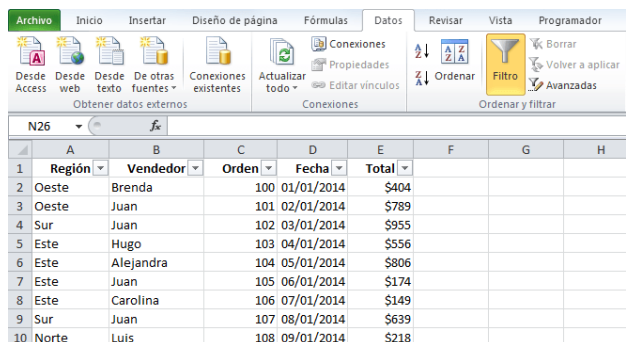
Archivo Inicio Insertar Diseño de página Fórmulas Datos Revisar Vista Programador

Desde Access Desde web Desde texto De otras fuentes Conexiones existentes
Obtener datos externos

Actualizar todo Conexiones Propiedades Editar vínculos
Conexiones

Ordenar Filtro Borrar Volver a aplicar Avanzadas
Ordenar y filtrar

N26 $f_x$

| | A | B | C | D | E | F | G | H |
|---|---|---|---|---|---|---|---|---|
| 1 | Región | Vendedor | Orden | Fecha | Total | | | |
| 2 | Oeste | Brenda | 100 | 01/01/2014 | $404 | | | |
| 3 | Oeste | Juan | 101 | 02/01/2014 | $789 | | | |
| 4 | Sur | Juan | 102 | 03/01/2014 | $955 | | | |
| 5 | Este | Hugo | 103 | 04/01/2014 | $556 | | | |
| 6 | Este | Alejandra | 104 | 05/01/2014 | $806 | | | |
| 7 | Este | Juan | 105 | 06/01/2014 | $174 | | | |
| 8 | Este | Carolina | 106 | 07/01/2014 | $149 | | | |
| 9 | Sur | Juan | 107 | 08/01/2014 | $639 | | | |
| 10 | Norte | Luis | 108 | 09/01/2014 | $218 | | | |